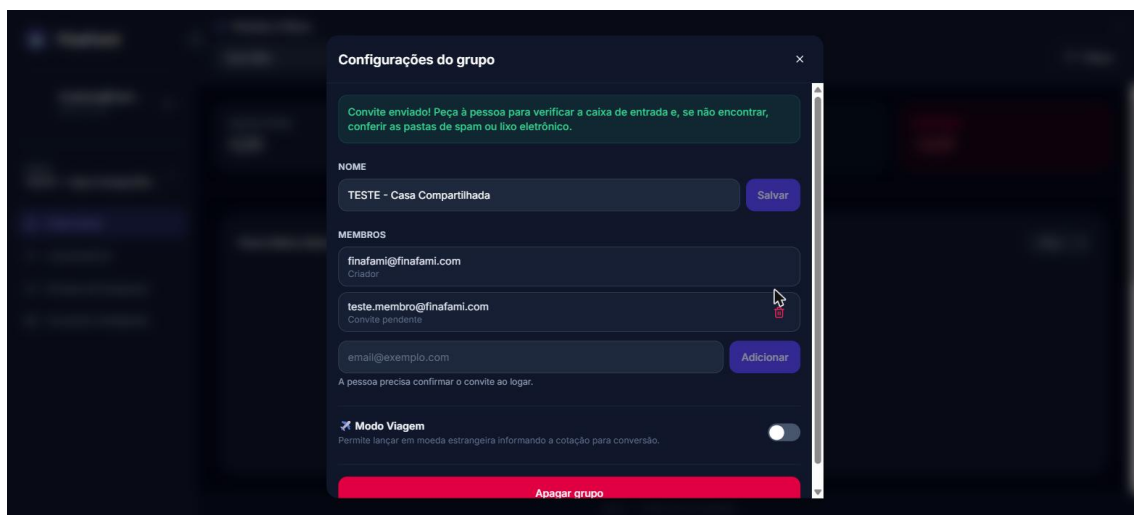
Configurações do grupo

×

Convite enviado! Peça à pessoa para verificar a caixa de entrada e, se não encontrar, conferir as pastas de spam ou lixo eletrônico.

NOME

TESTE - Casa Compartilhada

Salvar

MEMBROS

finafami@finafami.com
Criador

teste.membro@finafami.com
Convite pendente

email@exemplo.com

Adicionar

A pessoa precisa confirmar o convite ao logar.

✈ Modo Viagem
Permite lançar em moeda estrangeira informando a cotação para conversão.

Apagar grupo